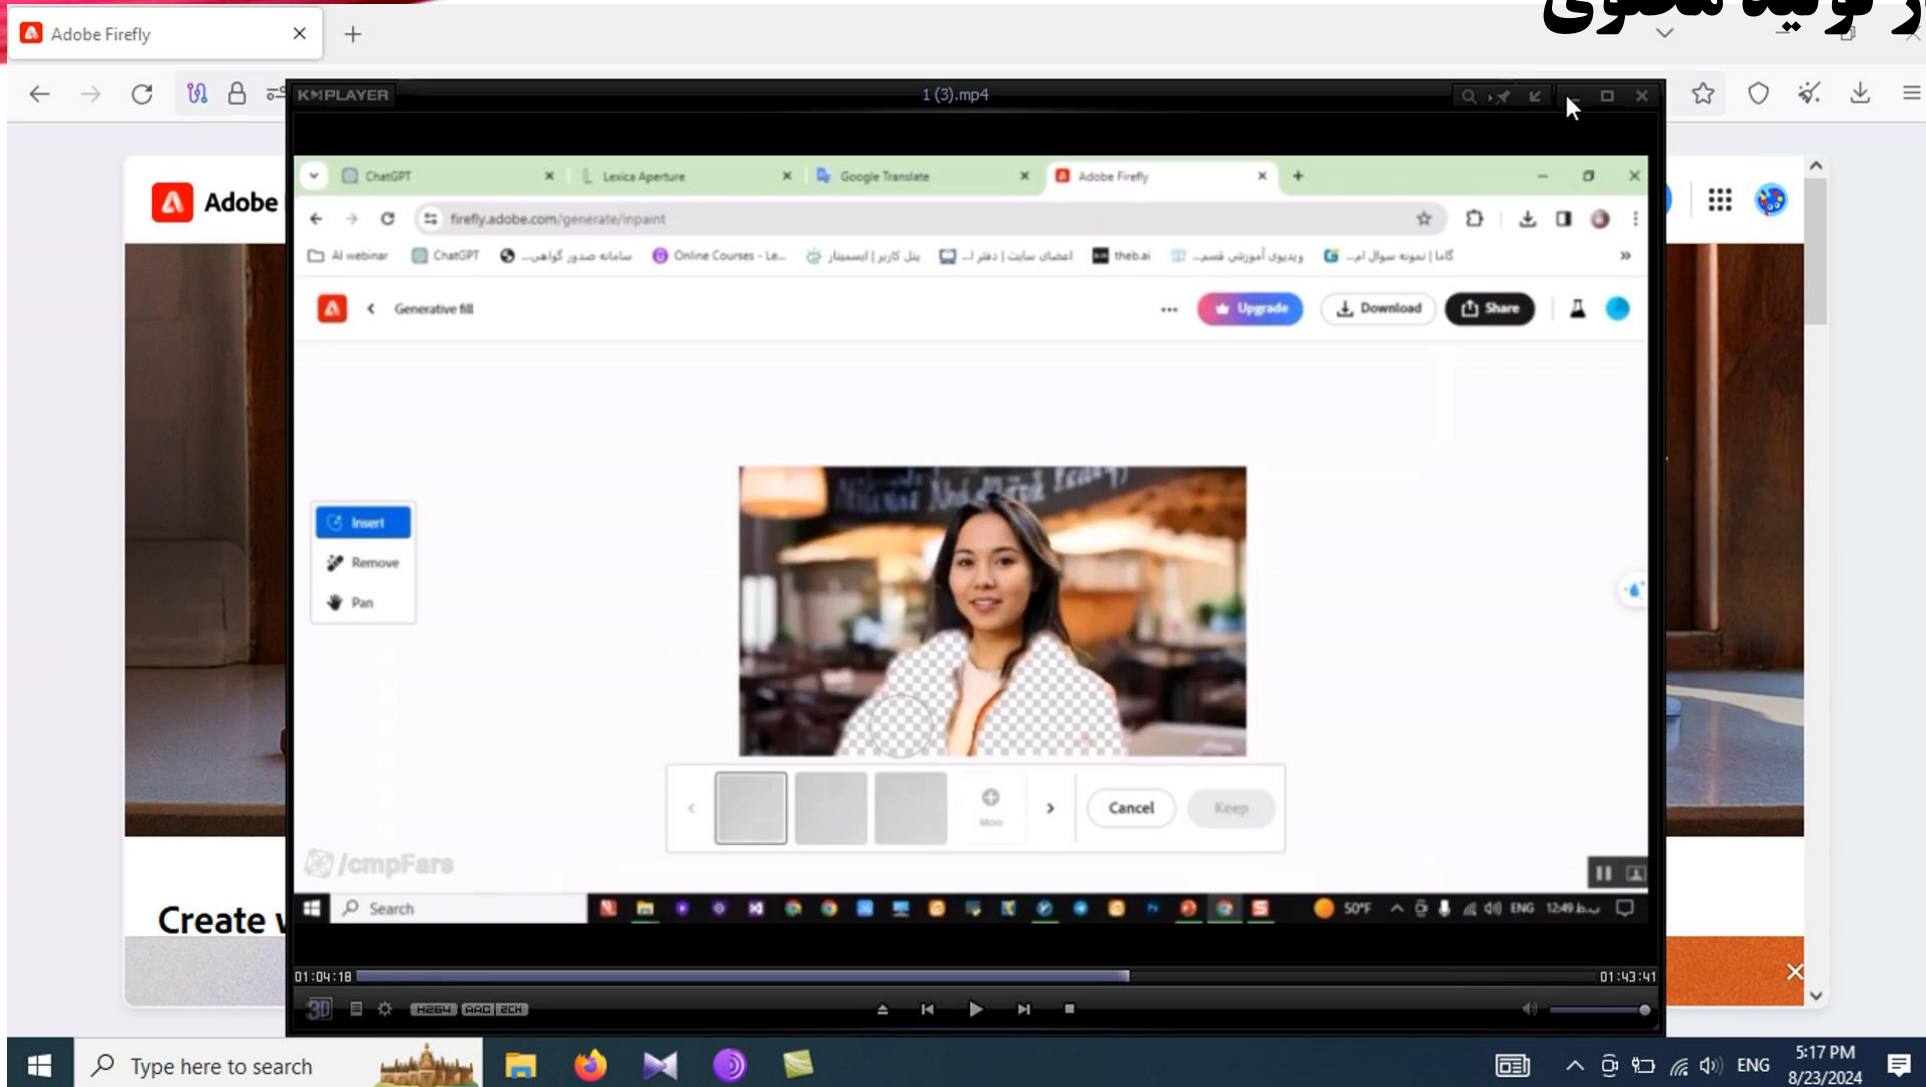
Adobe Firefly

KMPLAYER 1 (3).mp4

ChatGPT
Lexica Aperture
Google Translate
Adobe Firefly

firefly.adobe.com/generate/inpaint

AI webinar ChatGPT سامانه صدور گواهی... Online Courses - Le... پنل کاربر | ایسمینار اعضای سایت | دفتر ا... theb.ai ویدیوی آموزشی قسم... گاما | نمونه سوال اب...

Adobe

Generative fill

Upgrade Download Share

Insert
Remove
Pan

More

Cancel Keep

/cmpFars

Search

50°F ENG 12:49 ب.ظ

Create v

01:04:18 01:43:41

H264 AAC 2CH

Type here to search

ENG 5:17 PM 8/23/2024